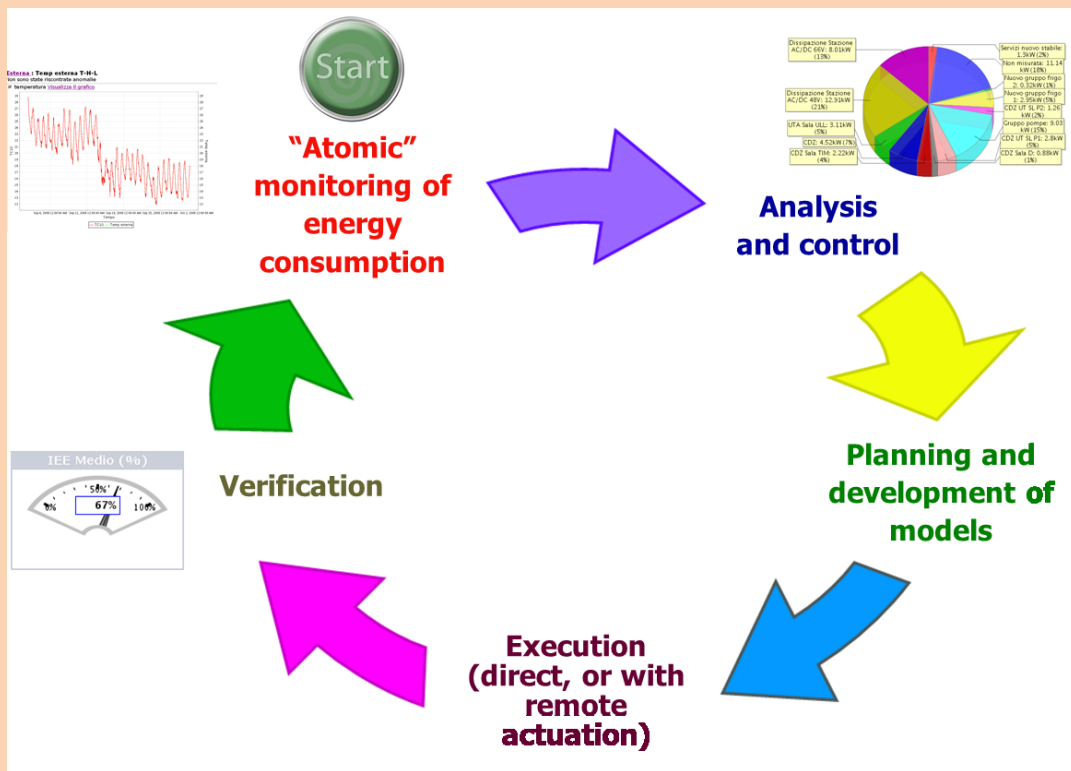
Esterna : Temp esterna T-H-L
Non sono state riscontrate anomalie
temperatura Visualizza il grafico

Start

"Atomic" monitoring of energy consumption

Dissipazione Stazione AC/DC 66V: 8.01kW (13%)
Dissipazione Stazione AC/DC 48V: 12.91kW (21%)
UTA Sala ULL: 3.11kW (5%)
CDZ: 4.52kW (7%)
CDZ Sala TIM: 2.22kW (4%)
Servizi nuovo stabile: 1.3kW (2%)
Non misurata: 11.14 kW (18%)
Nuovo gruppo frigo 2: 0.32kW (1%)
Nuovo gruppo frigo 1: 2.95kW (5%)
CDZ UT SL P2: 1.26 kW (2%)
Gruppo pompe: 9.03 kW (15%)
CDZ UT SL P1: 2.8kW (5%)
CDZ Sala D: 0.88kW (1%)

Analysis and control

Planning and development of models

Execution (direct, or with remote actuation)

Verification

IEE Medio (%)
0%
50%
67%
100%